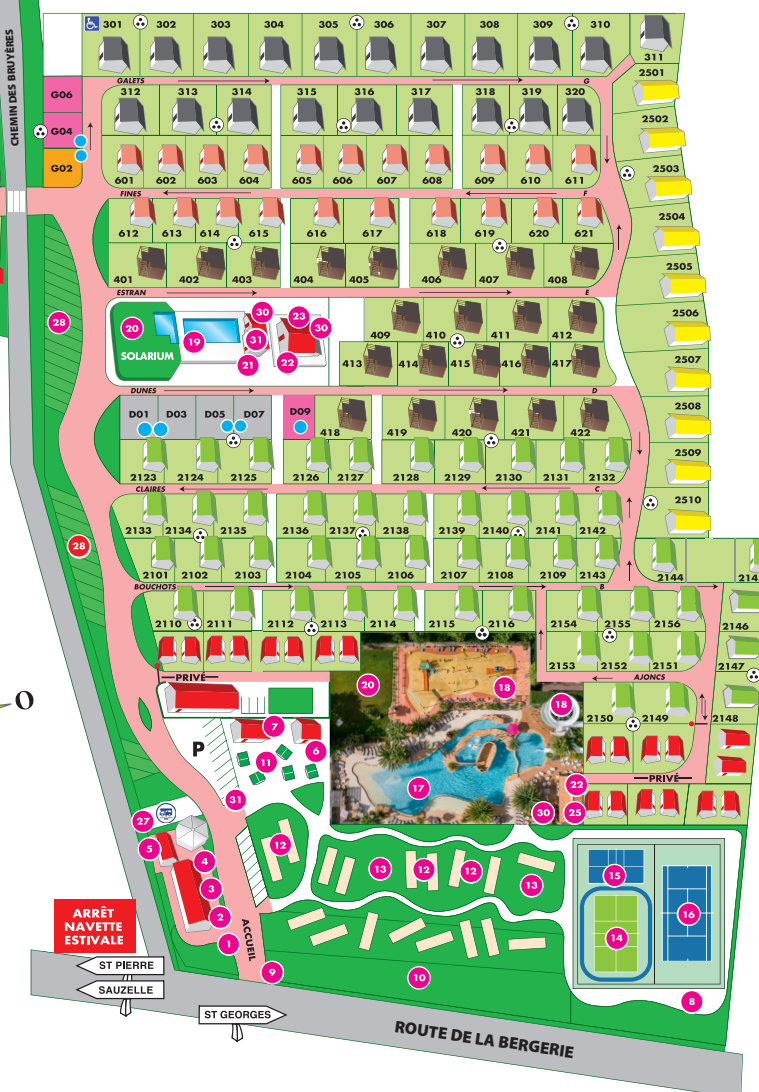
CHEMIN DES BRUYÈRES

301 302 303 304 305 306 307 308 309 310 311

GALETS
G

G06
G04
G02

312 313 314 315 316 317 318 319 320
601 602 603 604 605 606 607 608 609 610 611

2501
2502
2503
2504
2505
2506
2507
2508
2509
2510

FINES
F

612 613 614 615 616 617 618 619 620 621
401 402 403 404 405 406 407 408

ESTRAN
E

28

20
SOLARIUM
19
30
31
21
23
30
22

409 410 411 412
413 414 415 416 417

DUNES
D

D01 D03 D05 D07
D09
418 419 420 421 422

2123 2124 2125 2126 2127 2128 2129 2130 2131 2132

CLAIRES
C

2133 2134 2135 2136 2137 2138 2139 2140 2141 2142
2101 2102 2103 2104 2105 2106 2107 2108 2109 2143 2144 214

28

BOUCHOTS
B

2110 2111 2112 2113 2114 2115 2116
2154 2155 2156
2153 2152 2151
2146
2147

PRIVÉ
20
18
18
AJONCS
2150 2149
2148

P
7
6
11
17
31
22
30
25
PRIVÉ

27
5
4
3
2
1
12
13 12 12 13
15
16
14

ARRÊT NAVETTE ESTIVALE

ACCUEIL
9
10
8

ST PIERRE
SAUZELLE
ST GEORGES

ROUTE DE LA BERGERIE